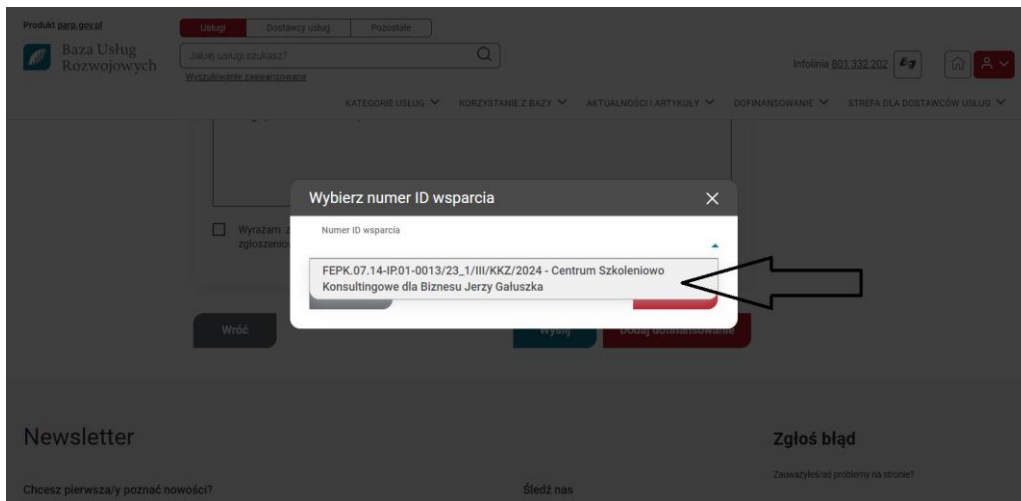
Produkt parp.gov.pl

Baza Usług Rozwojowych

Usługi | Dostawcy usług | Pozostałe

Jakiej usługi szukasz?

Wyszukiwanie zaawansowane

Infolinia 801 332 202

KATEGORIE USŁUG | KORZYSTANIE Z BAZY | AKTUALNOŚCI I ARTYKUŁY | DOFINANSOWANIE | STREFA DLA DOSTAWCÓW USŁUG

Wyrażam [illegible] zgłoszeniu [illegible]

Wybierz numer ID wsparcia

Numer ID wsparcia

FEPK.07.14-IP.01-0013/23_1/III/KKZ/2024 - Centrum Szkoleniowo Konsultingowe dla Biznesu Jerzy Gałuszka

Wróć

Wyślij

Dodaj dofinansowanie

Newsletter

Chcesz pierwsza/y poznać nowości?

Śledź nas

Zgłoś błąd

Zauważyłeś/aś problemy na stronie?